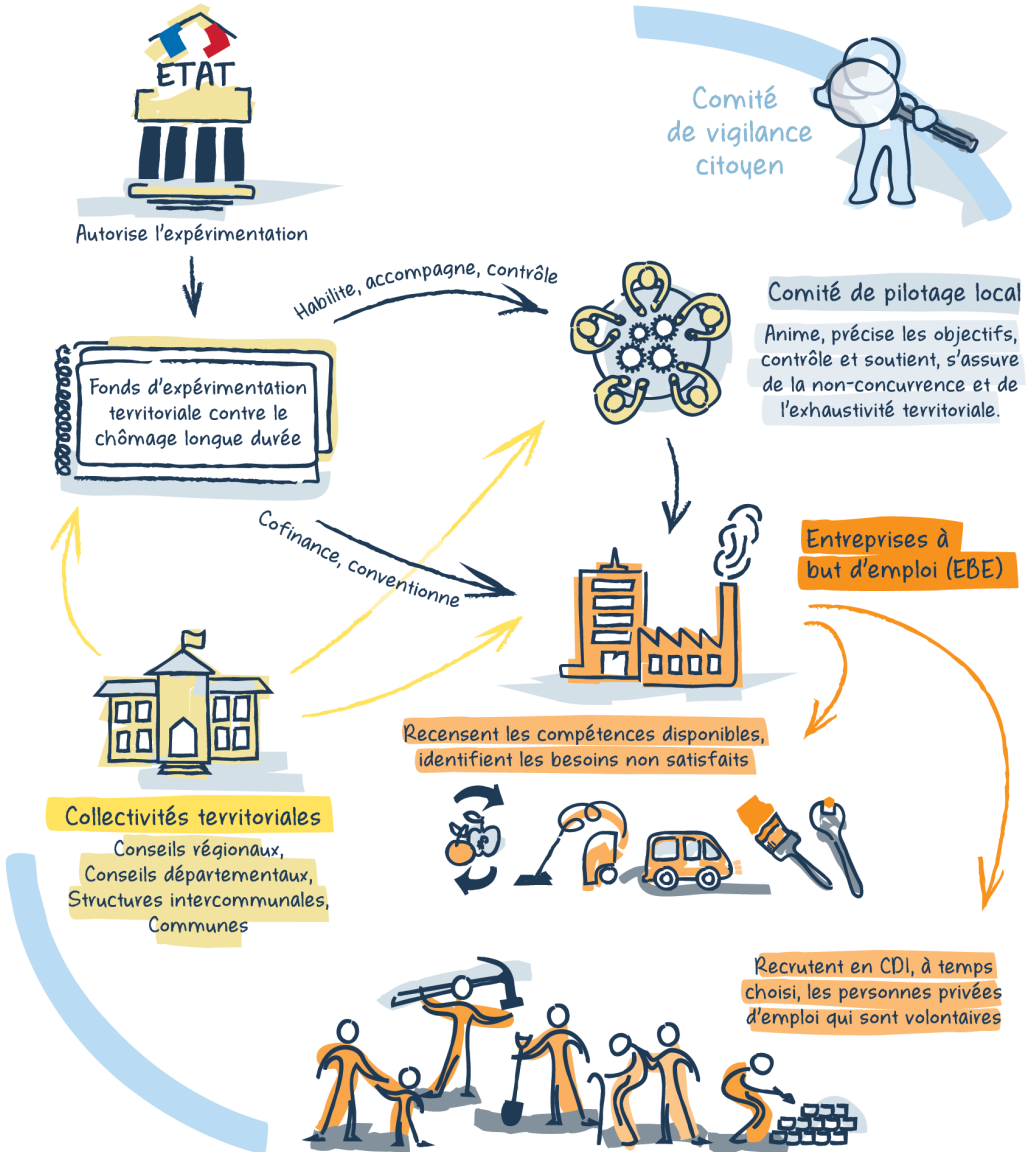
ETAT

Autorise l'expérimentation

Comité de vigilance citoyen

Habilite, accompagne, contrôle

Comité de pilotage local

Anime, précise les objectifs, contrôle et soutient, s'assure de la non-concurrence et de l'exhaustivité territoriale.

Fonds d'expérimentation territoriale contre le chômage longue durée

Cofinance, conventionne

Entreprises à but d'emploi (EBE)

Recensent les compétences disponibles, identifient les besoins non satisfaits

Collectivités territoriales

Conseils régionaux, Conseils départementaux, Structures intercommunales, Communes

Recrutent en CDI, à temps choisi, les personnes privées d'emploi qui sont volontaires